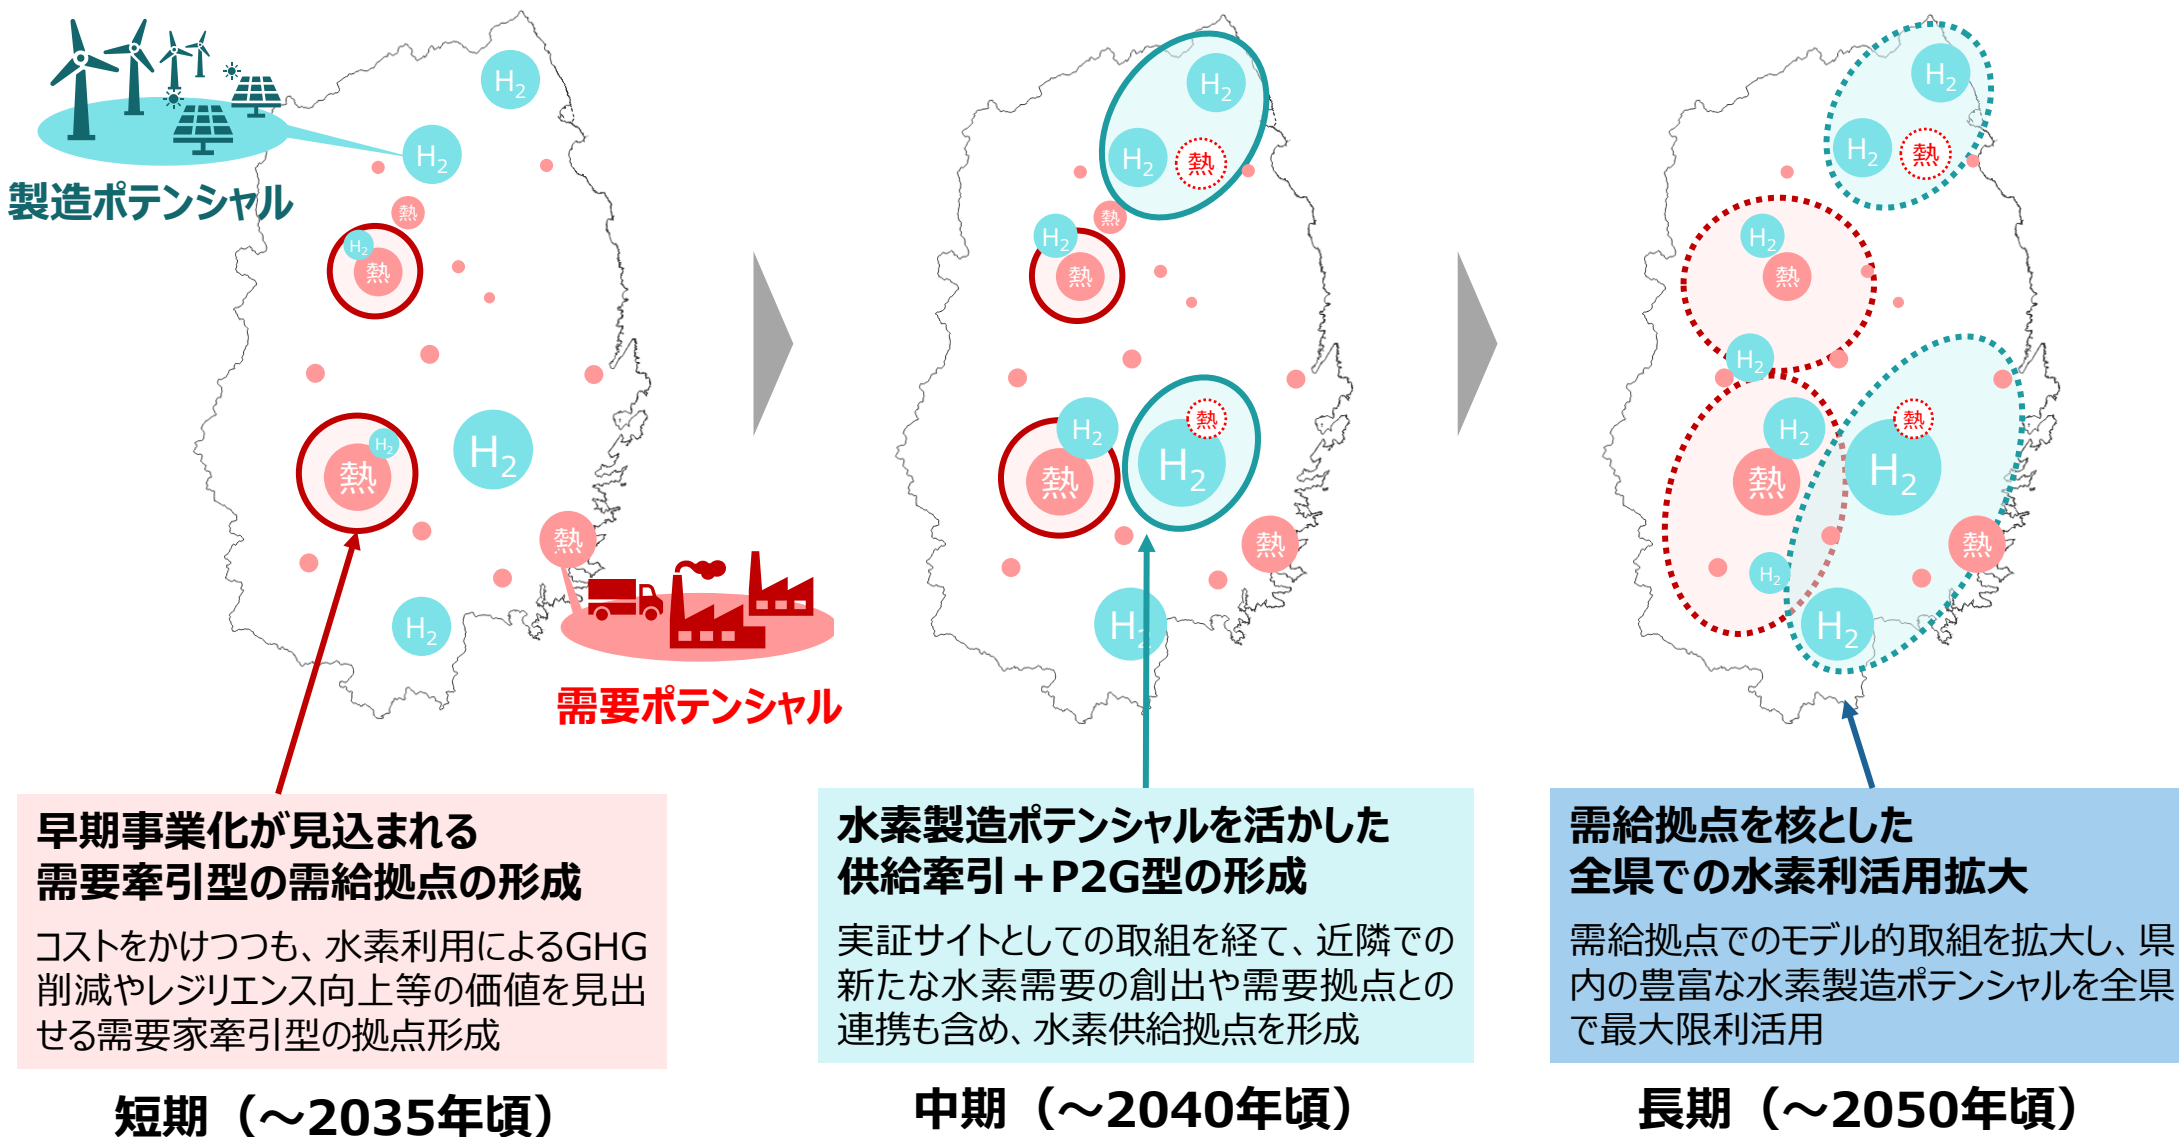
$H_2$

製造ポテンシャル

$H_2$

熱

$H_2$

熱

$H_2$

熱

$H_2$

熱

$H_2$

需要ポテンシャル

$H_2$

$H_2$

熱

熱

$H_2$

熱

$H_2$

熱

$H_2$

熱

$H_2$

$H_2$

$H_2$

熱

$H_2$

熱

$H_2$

$H_2$

熱

$H_2$

熱

$H_2$

熱

$H_2$

$H_2$

早期事業化が見込まれる
需要牽引型の需給拠点の形成

コストをかけつつも、水素利用によるGHG削減やレジリエンス向上等の価値を見出せる需要家牽引型の拠点形成

短期（～2035年頃）

水素製造ポテンシャルを活かした
供給牽引＋P2G型の形成

実証サイトとしての取組を経て、近隣での新たな水素需要の創出や需要拠点との連携も含め、水素供給拠点を形成

中期（～2040年頃）

需給拠点を核とした
全県での水素利活用拡大

需給拠点でのモデル的取組を拡大し、県内の豊富な水素製造ポテンシャルを全県で最大限利活用

長期（～2050年頃）